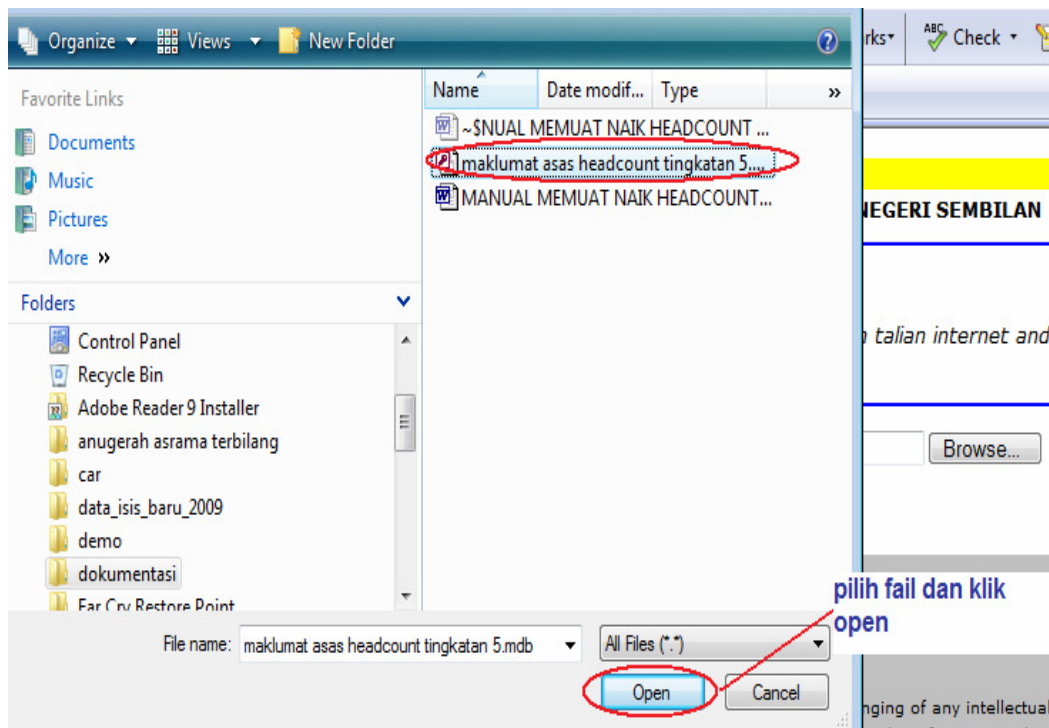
Organize ▾ Views ▾ New Folder

rks▾ Check ▾

Favorite Links

Documents

Music

Pictures

More »

Folders

Control Panel

Recycle Bin

Adobe Reader 9 Installer

anugerah asrama terbilang

car

data_isis_baru_2009

demo

dokumentasi

Far Cry Restore Point

| Name | Date modif... | Type | » |
|---|---|---|---|
| ~$NUAL MEMUAT NAIK HEADCOUNT ... | | | |
| maklumat asas headcount tingkatan 5.... | | | |
| MANUAL MEMUAT NAIK HEADCOUNT... | | | |

NEGERI SEMBILAN

talian internet and

Browse...

File name: maklumat asas headcount tingkatan 5.mdb

All Files (*.*)

Open

Cancel

pilih fail dan klik open

nging of any intellectual